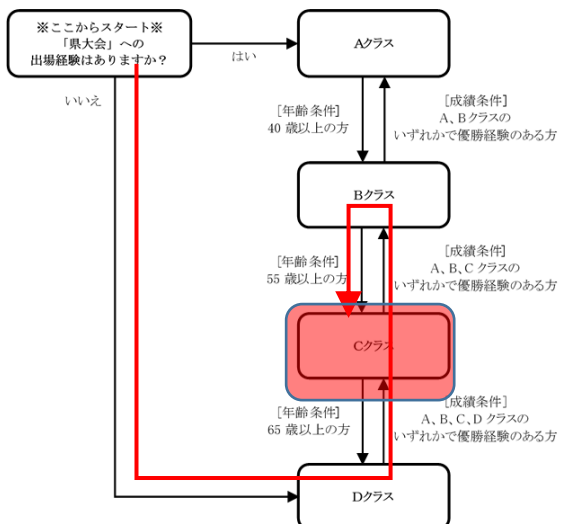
※ここからスタート※
「県大会」への
出場経験はありますか？

はい

Aクラス

いいえ

[年齢条件]
40 歳以上の方

[成績条件]
A、Bクラスの
いずれかで優勝経験のある方

Bクラス

[年齢条件]
55 歳以上の方

[成績条件]
A、B、C クラスの
いずれかで優勝経験のある方

Cクラス

[年齢条件]
65 歳以上の方

[成績条件]
A、B、C、D クラスの
いずれかで優勝経験のある方

Dクラス